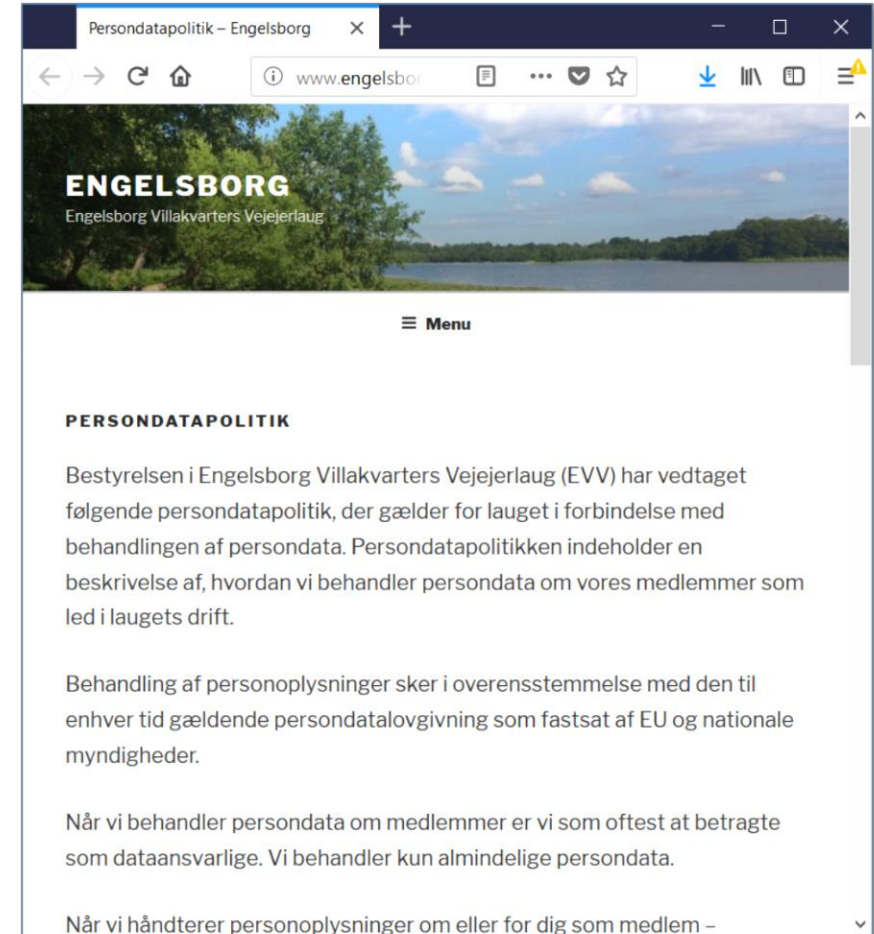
Persondatapolitik – Engelsborg

www.engelsbor

ENGELSBORG
Engelsborg Villakvarters Vejejerlaug

≡ Menu

PERSONDATAPOLITIK

Bestyrelsen i Engelsborg Villakvarters Vejejerlaug (EVV) har vedtaget følgende persondatapolitik, der gælder for lauget i forbindelse med behandlingen af persondata. Persondatapolitikken indeholder en beskrivelse af, hvordan vi behandler persondata om vores medlemmer som led i laugets drift.

Behandling af personoplysninger sker i overensstemmelse med den til enhver tid gældende persondatalovgivning som fastsat af EU og nationale myndigheder.

Når vi behandler persondata om medlemmer er vi som oftest at betragte som dataansvarlige. Vi behandler kun almindelige persondata.

Når vi håndterer personoplysninger om eller for dig som medlem –